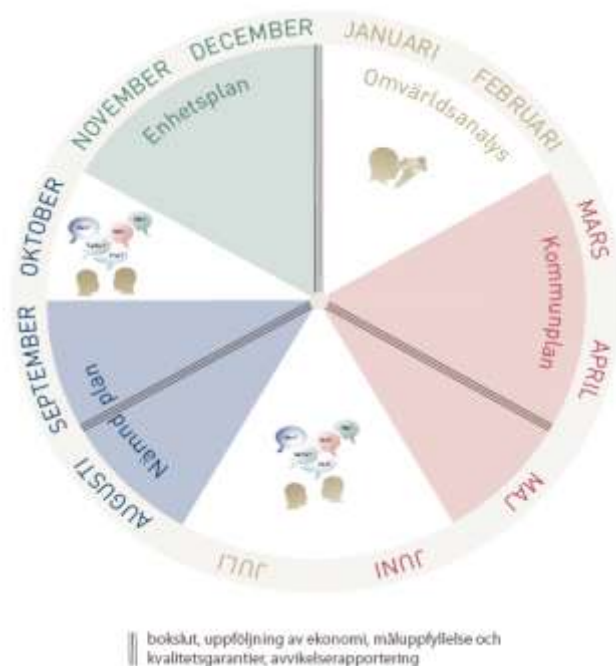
JANUARI
FEBRUARI
MARS
APRIL
MAJ
JUNI
JULI
AUGUSTI
SEPTEMBER
OKTOBER
NOVEMBER
DECEMBER

Omvärldsanalys
Kommunplan
Nämndplan
Enhetsplan

bokslut, uppföljning av ekonomi, måluppfyllelse och kvalitetsgarantier, avvikelserapportering